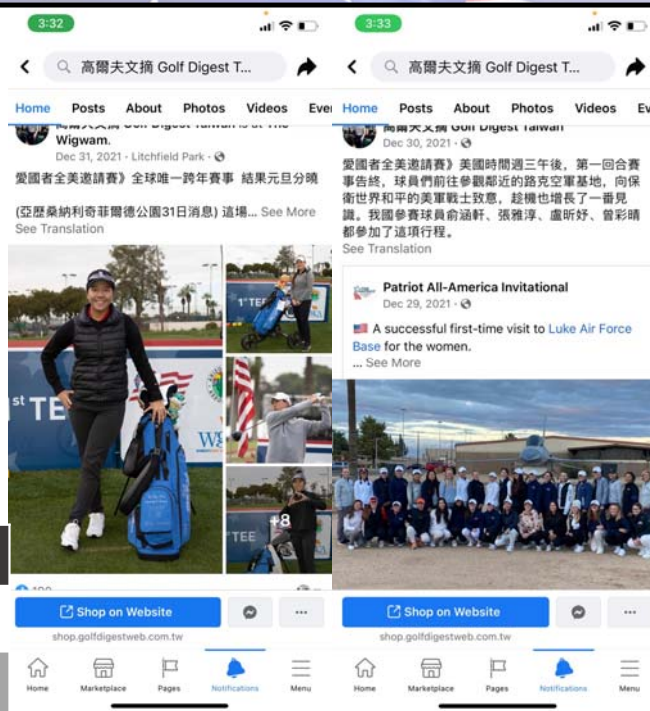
3:32

高爾夫文摘 Golf Digest T...

Home Posts About Photos Videos Eve

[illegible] Wigwam.
Dec 31, 2021 · Litchfield Park ·

愛國者全美邀請賽》全球唯一跨年賽事 結果元旦分曉

(亞歷桑納利奇菲爾德公園31日消息) 這場... See More
See Translation

1st TEE

+8

Shop on Website
shop.golfdigestweb.com.tw

Home Marketplace Pages Notifications Menu

3:33

高爾夫文摘 Golf Digest T...

Home Posts About Photos Videos Ev

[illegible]
Dec 30, 2021 ·

愛國者全美邀請賽》美國時間週三午後，第一回合賽事告終，球員們前往參觀鄰近的路克空軍基地，向保衛世界和平的美軍戰士致意，趁機也增長了一番見識。我國參賽球員俞涵軒、張雅淳、盧昕妤、曾彩晴都參加了這項行程。
See Translation

Patriot All-America Invitational
Dec 29, 2021 ·

A successful first-time visit to Luke Air Force Base for the women.
... See More

Shop on Website
shop.golfdigestweb.com.tw

Home Marketplace Pages Notifications Menu